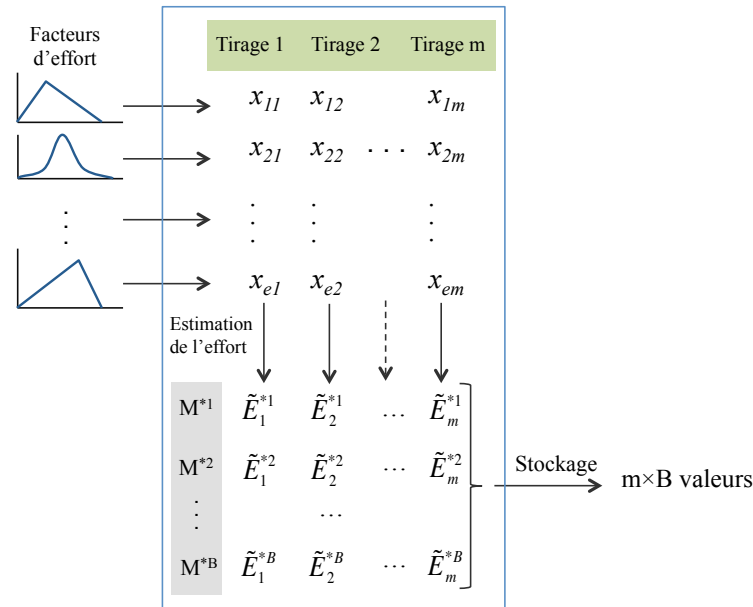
Facteurs d'effort

| Tirage 1 | Tirage 2 | | Tirage m |
|---|---|---|---|
| $x_{11}$ | $x_{12}$ | | $x_{1m}$ |
| $x_{21}$ | $x_{22}$ | $\cdots$ | $x_{2m}$ |
| $\vdots$ | $\vdots$ | | $\vdots$ |
| $x_{e1}$ | $x_{e2}$ | | $x_{em}$ |

Estimation de l'effort

| | | | | |
|---|---|---|---|---|
| M$^{*1}$ | $\tilde{E}_1^{*1}$ | $\tilde{E}_2^{*1}$ | $\cdots$ | $\tilde{E}_m^{*1}$ |
| M$^{*2}$ | $\tilde{E}_1^{*2}$ | $\tilde{E}_2^{*2}$ | $\cdots$ | $\tilde{E}_m^{*2}$ |
| $\vdots$ | | $\cdots$ | | |
| M$^{*B}$ | $\tilde{E}_1^{*B}$ | $\tilde{E}_2^{*B}$ | $\cdots$ | $\tilde{E}_m^{*B}$ |

Stockage

m×B valeurs